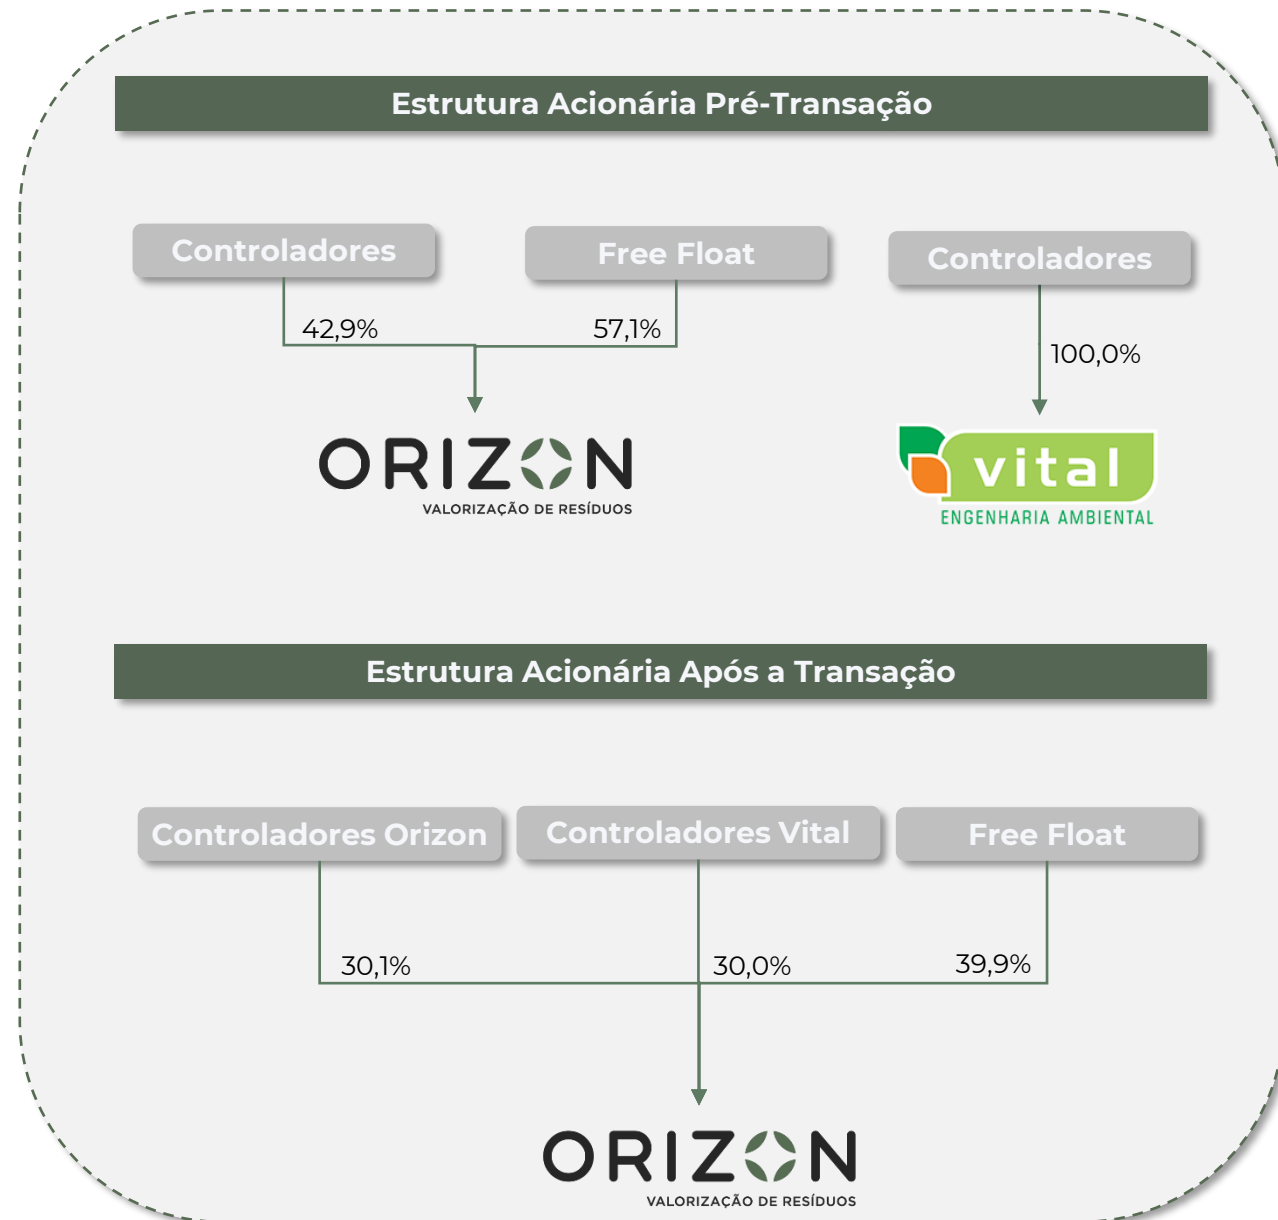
Estrutura Acionária Pré-Transação

Controladores

Free Float

Controladores

42,9%

57,1%

100,0%

ORIZON
VALORIZAÇÃO DE RESÍDUOS

vital
ENGENHARIA AMBIENTAL

Estrutura Acionaria Após a Transação

Controladores Orizon

Controladores Vital

Free Float

30,1%

30,0%

39,9%

ORIZON
VALORIZAÇÃO DE RESÍDUOS